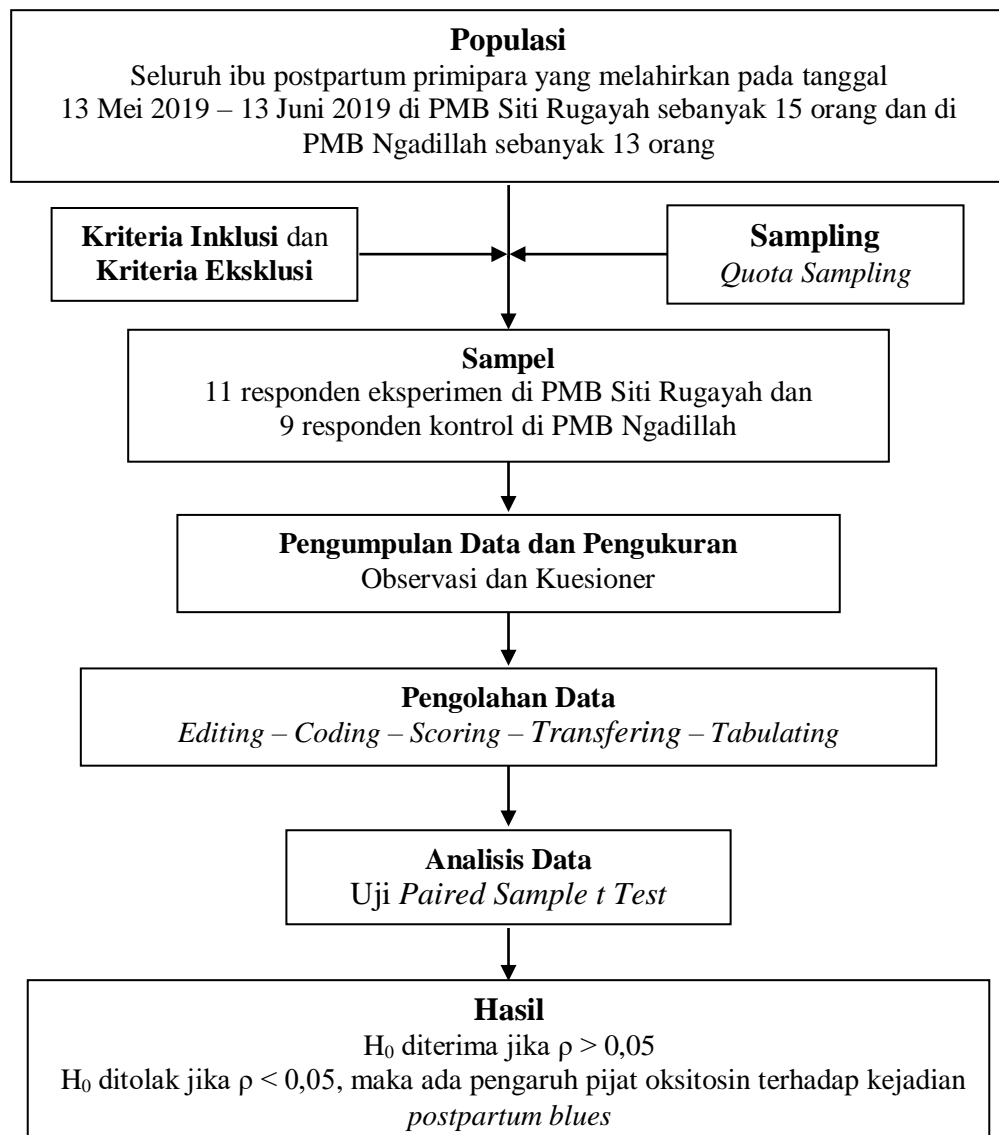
**Populasi**
Seluruh ibu postpartum primipara yang melahirkan pada tanggal 13 Mei 2019 – 13 Juni 2019 di PMB Siti Rugayah sebanyak 15 orang dan di PMB Ngadillah sebanyak 13 orang

**Kriteria Inklusi** dan **Kriteria Eksklusi**

**Sampling**
*Quota Sampling*

**Sampel**
11 responden eksperimen di PMB Siti Rugayah dan 9 responden kontrol di PMB Ngadillah

**Pengumpulan Data dan Pengukuran**
Observasi dan Kuesioner

**Pengolahan Data**
*Editing – Coding – Scoring – Transfering – Tabulating*

**Analisis Data**
Uji *Paired Sample t Test*

**Hasil**
$H_0$ diterima jika $\rho > 0,05$
$H_0$ ditolak jika $\rho < 0,05$, maka ada pengaruh pijat oksitosin terhadap kejadian *postpartum blues*